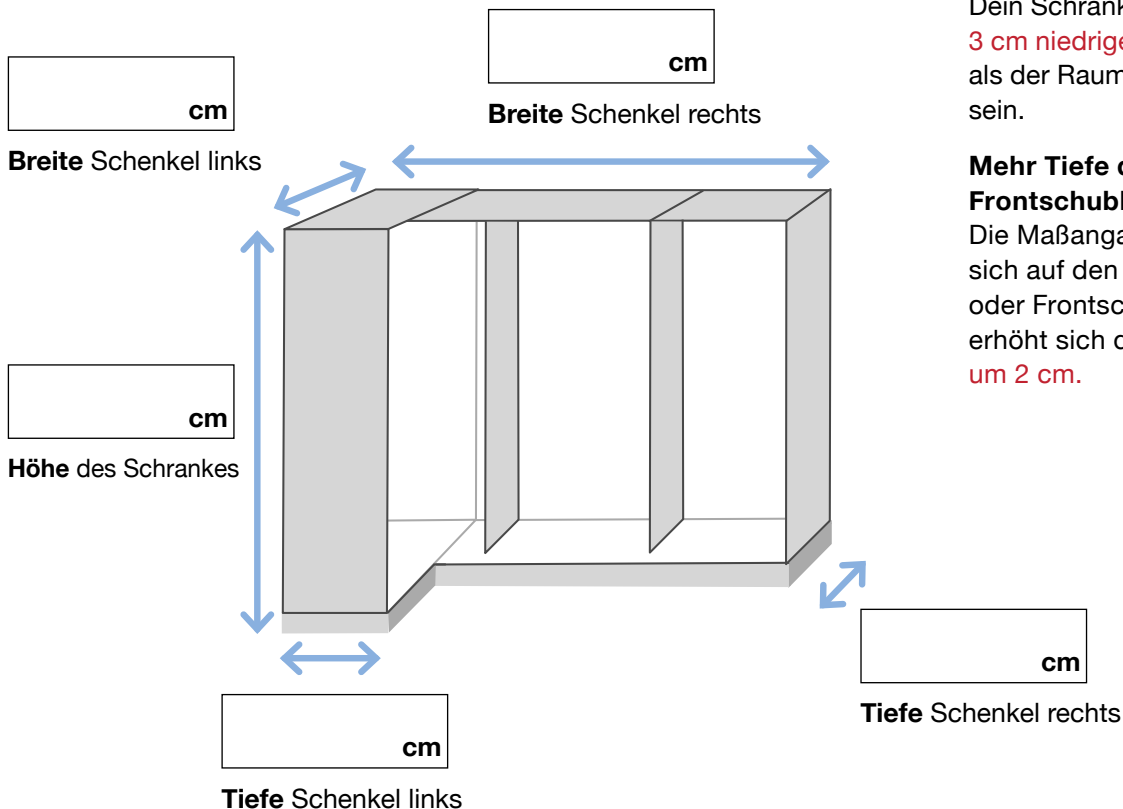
cm

Breite Schenkel links

cm

Breite Schenkel rechts

Dein Schrank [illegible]
3 cm niedrige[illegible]
als der Raum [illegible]
sein.

Mehr Tiefe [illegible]
Frontschub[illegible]
Die Maßanga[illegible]
sich auf den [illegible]
oder Frontsc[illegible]
erhöht sich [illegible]
um 2 cm.

cm

Höhe des Schrankes

cm

Tiefe Schenkel rechts

cm

Tiefe Schenkel links